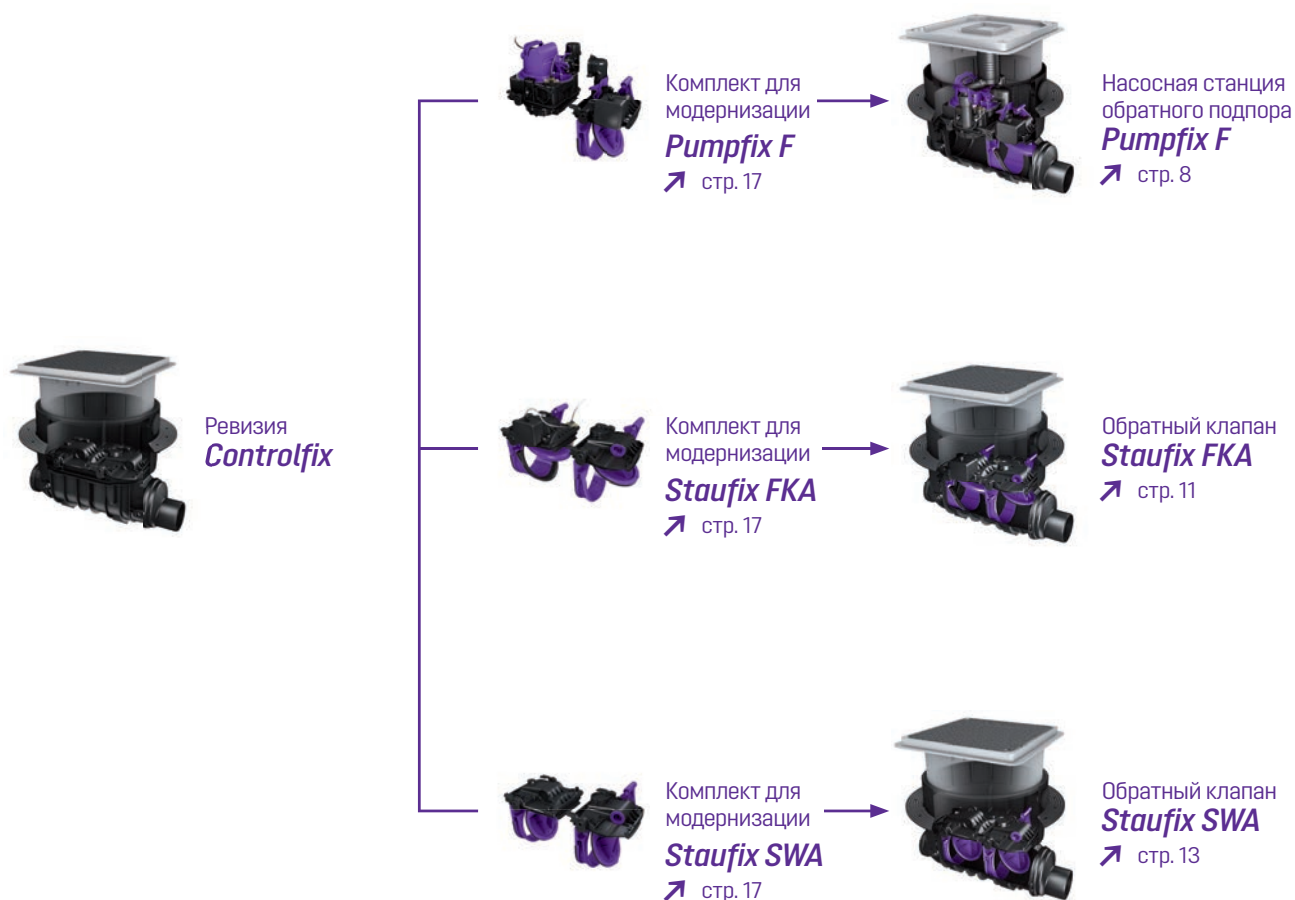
Ревизия
*Controlfix*

Комплект для модернизации
*Pumpfix F*
↗ стр. 17

Насосная станция обратного подпора
*Pumpfix F*
↗ стр. 8

Комплект для модернизации
*Staufix FKA*
↗ стр. 17

Обратный клапан
*Staufix FKA*
↗ стр. 11

Комплект для модернизации
*Staufix SWA*
↗ стр. 17

Обратный клапан
*Staufix SWA*
↗ стр. 13